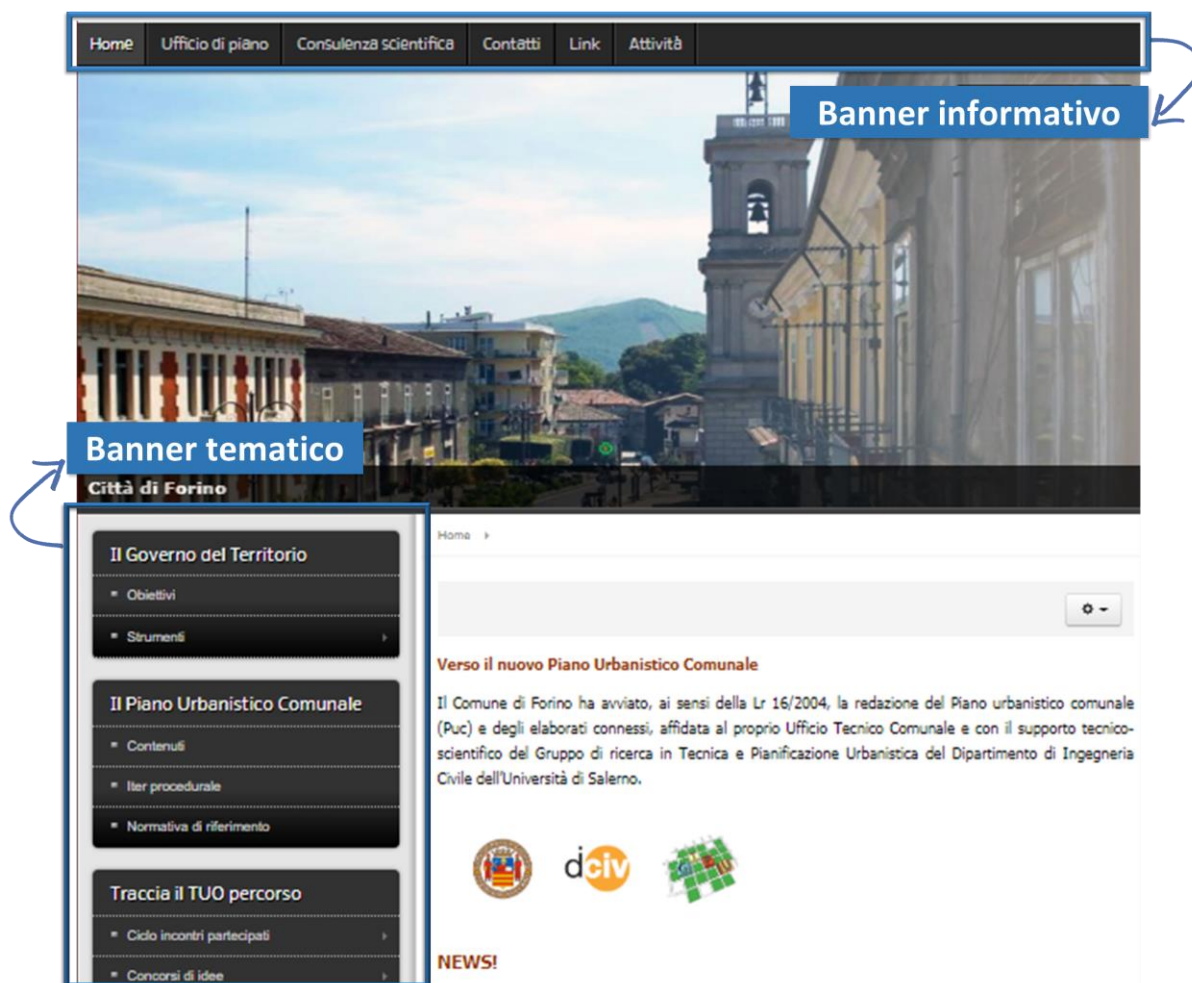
Home | Ufficio di piano | Consulenza scientifica | Contatti | Link | Attività

Banner informativo

Banner tematico

Città di Forino

Il Governo del Territorio
Obiettivi
Strumenti

Il Piano Urbanistico Comunale
Contenuti
Iter procedurale
Normativa di riferimento

Traccia il TUO percorso
Ciclo incontri partecipati
Concorsi di idee

Home

Verso il nuovo Piano Urbanistico Comunale

Il Comune di Forino ha avviato, ai sensi della Lr 16/2004, la redazione del Piano urbanistico comunale (Puc) e degli elaborati connessi, affidata al proprio Ufficio Tecnico Comunale e con il supporto tecnico-scientifico del Gruppo di ricerca in Tecnica e Pianificazione Urbanistica del Dipartimento di Ingegneria Civile dell'Università di Salerno.

dciv

NEWS!